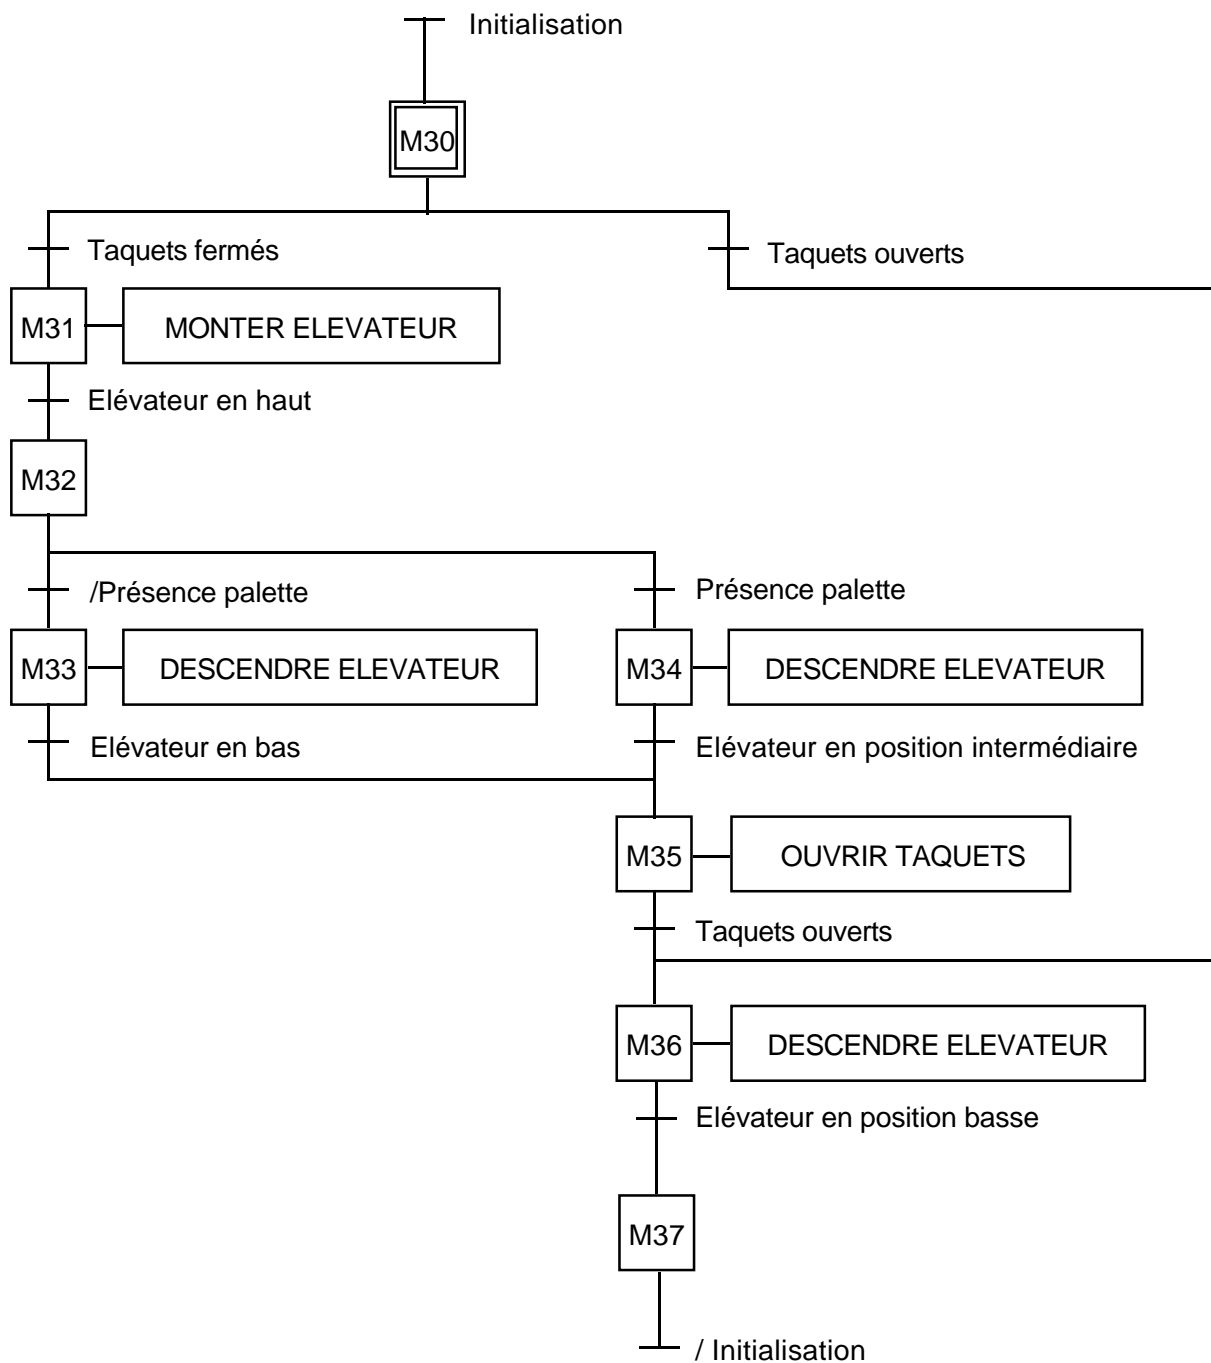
Initialisation

M30

Taquets fermés

Taquets ouverts

M31

MONTER ELEVATEUR

Elévateur en haut

M32

/Présence palette

Présence palette

M33

DESCENDRE ELEVATEUR

M34

DESCENDRE ELEVATEUR

Elévateur en bas

Elévateur en position intermédiaire

M35

OUVRIR TAQUETS

Taquets ouverts

M36

DESCENDRE ELEVATEUR

Elévateur en position basse

M37

/ Initialisation